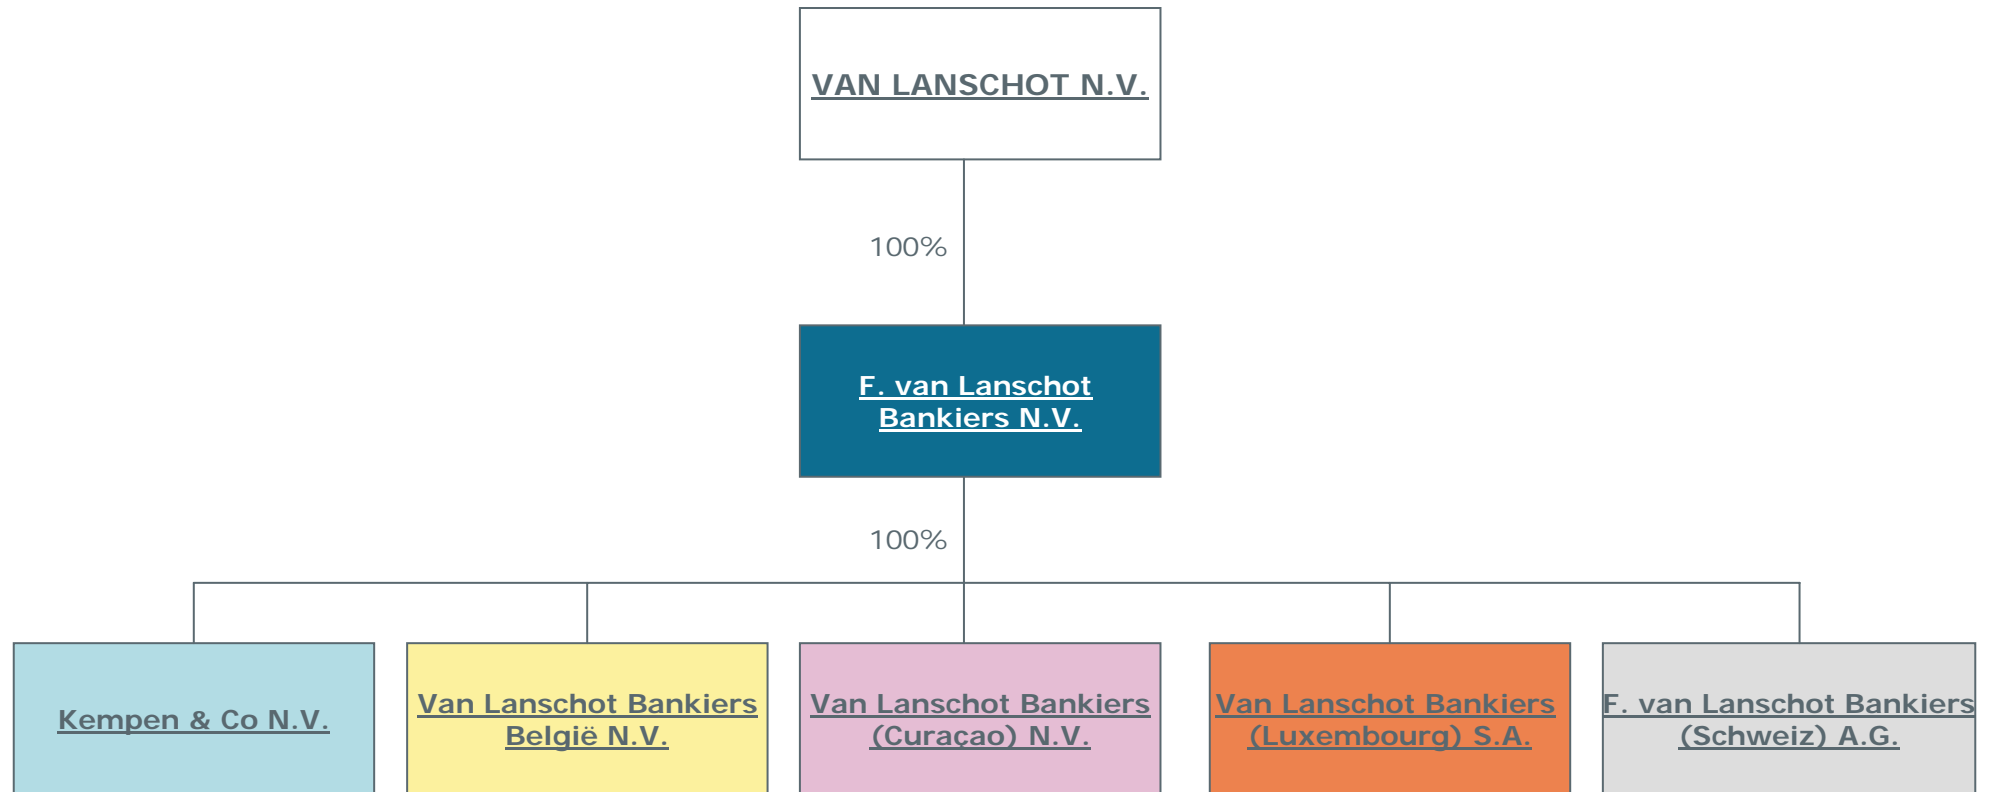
VAN LANSCHOT N.V.

100%

F. van Lanschot Bankiers N.V.

100%

Kempen & Co N.V.

Van Lanschot Bankiers België N.V.

Van Lanschot Bankiers (Curaçao) N.V.

Van Lanschot Bankiers (Luxembourg) S.A.

F. van Lanschot Bankiers (Schweiz) A.G.